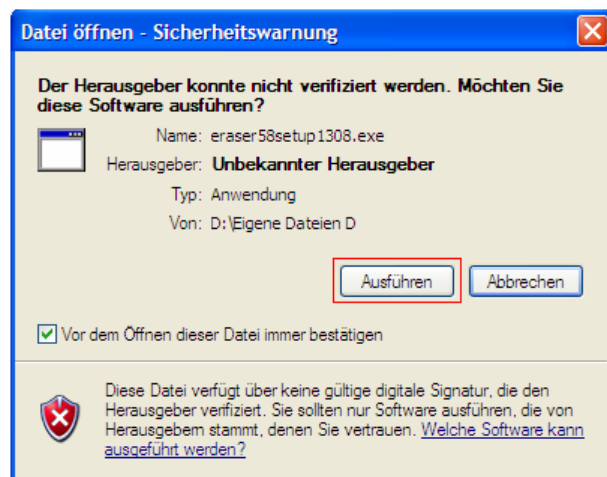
Datei öffnen - Sicherheitswarnung

Der Herausgeber konnte nicht verifiziert werden. Möchten Sie diese Software ausführen?

Name: eraser58setup1308.exe
Herausgeber: Unbekannter Herausgeber
Typ: Anwendung
Von: D:\Eigene Dateien D

Ausführen
Abbrechen

Vor dem Öffnen dieser Datei immer bestätigen

Diese Datei verfügt über keine gültige digitale Signatur, die den Herausgeber verifiziert. Sie sollten nur Software ausführen, die von Herausgebern stammt, denen Sie vertrauen. Welche Software kann ausgeführt werden?